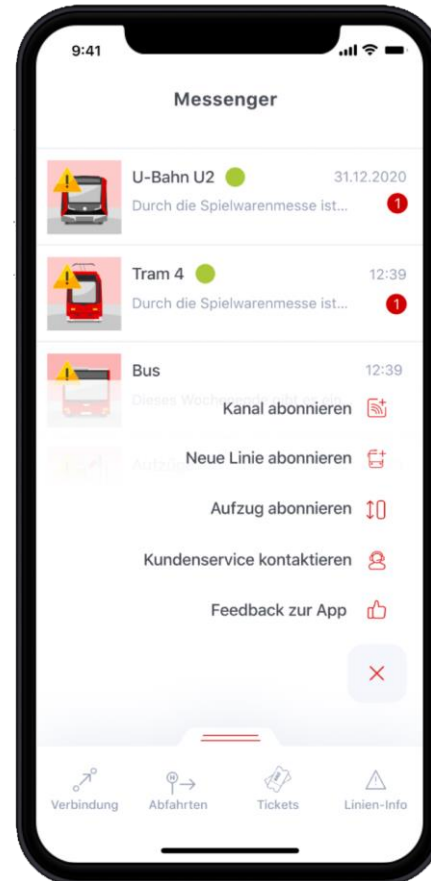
9:41

Messenger

U-Bahn U2
31.12.2020
Durch die Spielwarenmesse ist...
1

Tram 4
12:39
Durch die Spielwarenmesse ist...
1

Bus
12:39
Dieses Wochenende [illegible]

Kanal abonnieren

Aufzug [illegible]

Neue Linie abonnieren

Aufzug abonnieren

Kundenservice kontaktieren

Feedback zur App

Verbindung
Abfahrten
Tickets
Linien-Info